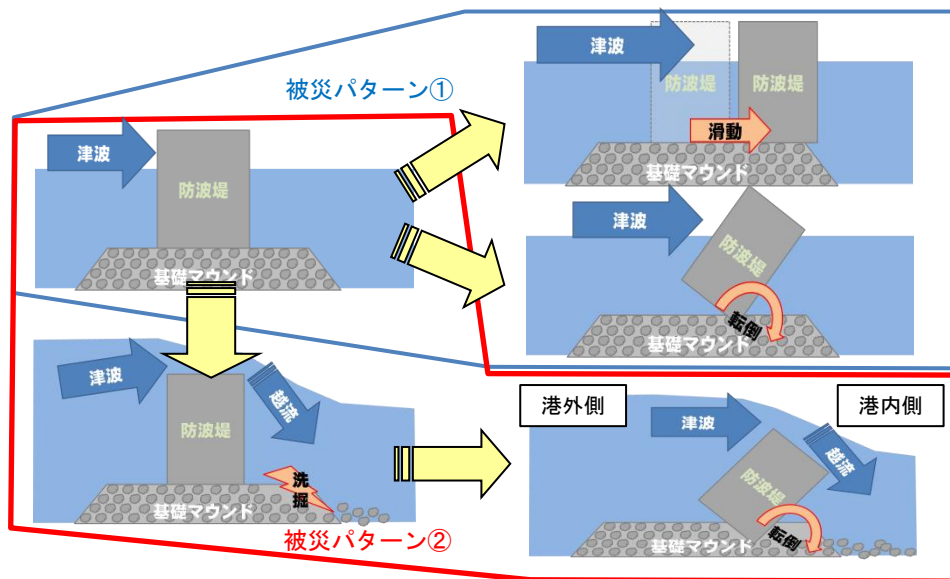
被災パターン①

津波
防波堤
基礎マウンド

津波
防波堤
防波堤
滑動
基礎マウンド

津波
防波堤
転倒
基礎マウンド

津波
防波堤
越流
洗掘
基礎マウンド

被災パターン②

港外側
港内側
津波
防波堤
越流
転倒
基礎マウンド